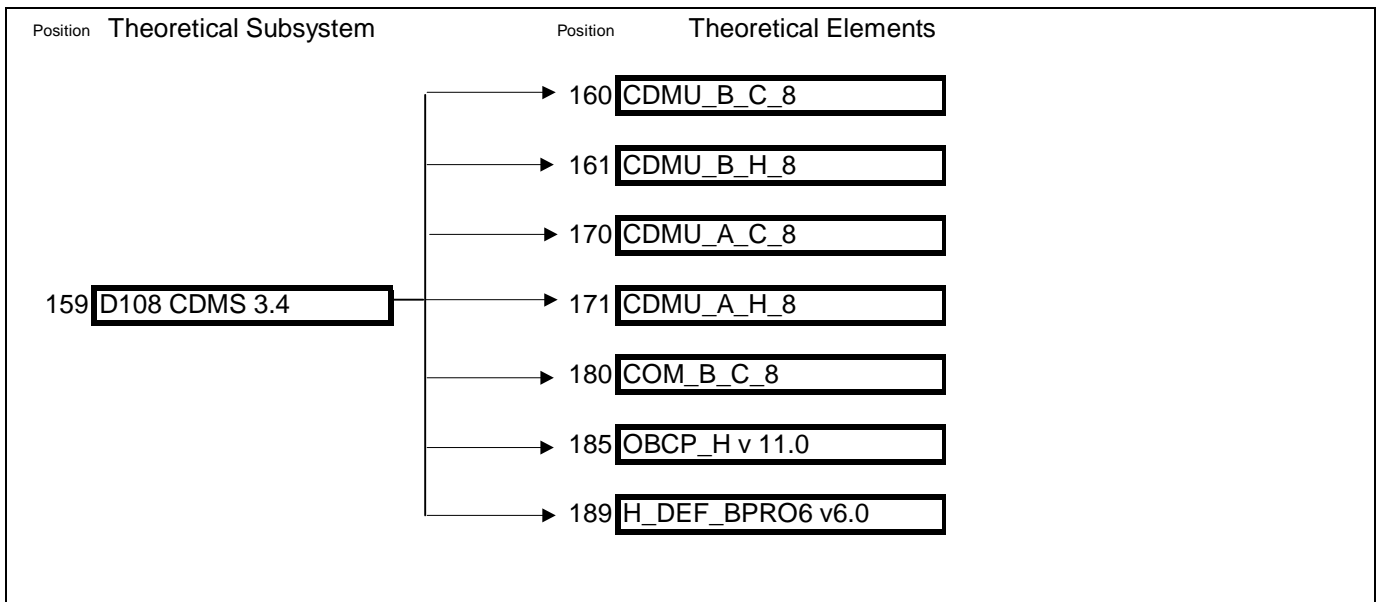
Position Theoretical Subsystem

Position Theoretical Elements

159 D108 CDMS 3.4

160 CDMU_B_C_8

161 CDMU_B_H_8

170 CDMU_A_C_8

171 CDMU_A_H_8

180 COM_B_C_8

185 OBCP_H v 11.0

189 H_DEF_BPRO6 v6.0